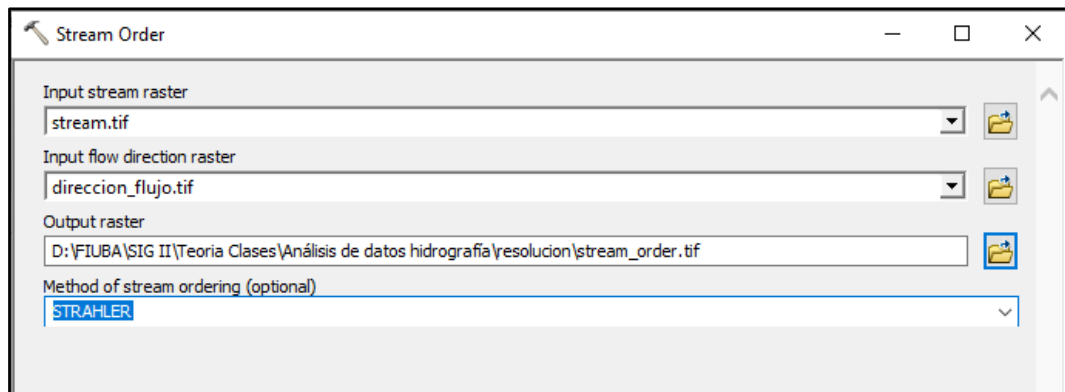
Stream Order

Input stream raster
stream.tif

Input flow direction raster
direccion_flujo.tif

Output raster
D:\FIUBA\SIG II\Teoria Clases\Análisis de datos hidrografía\resolucion\stream_order.tif

Method of stream ordering (optional)
STRAHLER